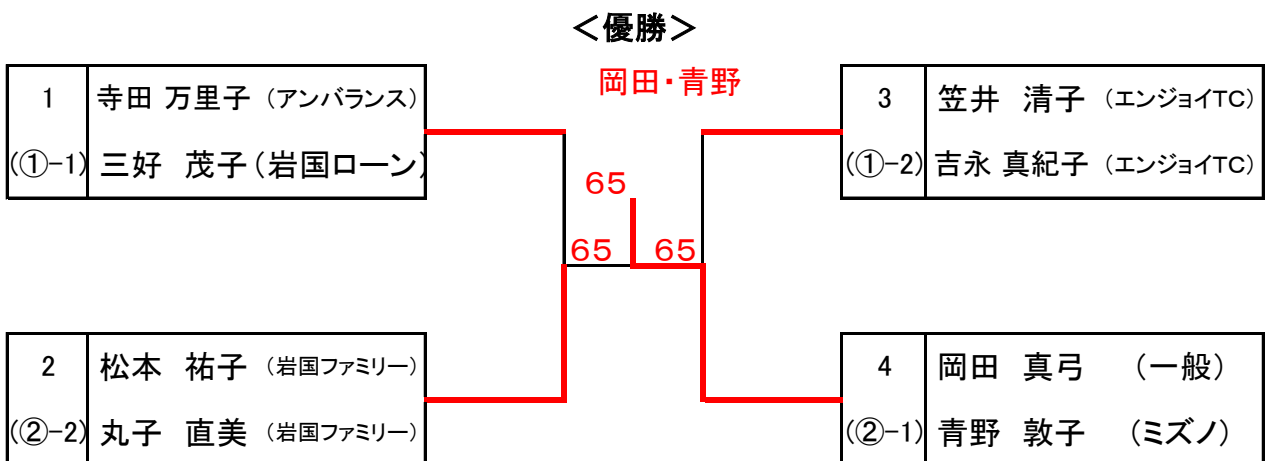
＜優勝＞

岡田・青野

| 1 | 寺田 万里子（アンバランス） |
|---|---|
| (①-1) | 三好　茂子（岩国ローン） |

| 3 | 笠井　清子（エンジョイTC） |
|---|---|
| (①-2) | 吉永 真紀子（エンジョイTC） |

65

65　65

| 2 | 松本　祐子（岩国ファミリー） |
|---|---|
| (②-2) | 丸子　直美（岩国ファミリー） |

| 4 | 岡田　真弓　（一般） |
|---|---|
| (②-1) | 青野　敦子　（ミズノ） |